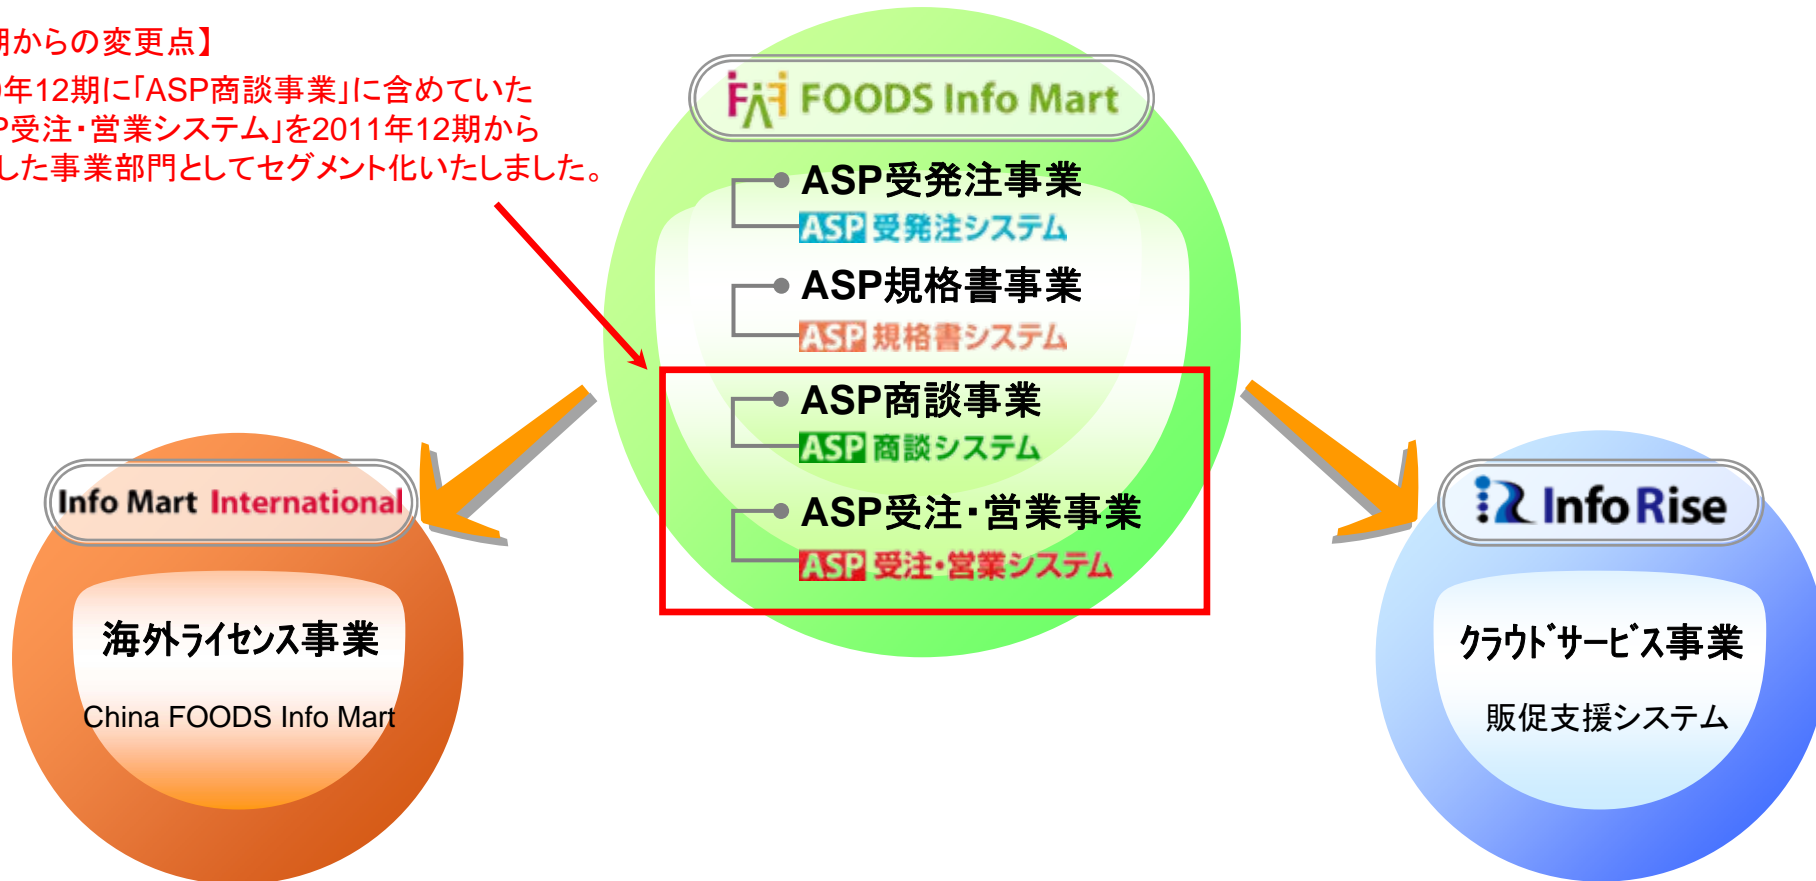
期からの変更点】
年12期に「ASP商談事業」に含めていた
P受注・営業システム」を2011年12期から
した事業部門としてセグメント化いたしました。

FOODS Info Mart

ASP受発注事業
ASP 受発注システム

ASP規格書事業
ASP 規格書システム

ASP商談事業
ASP 商談システム

ASP受注・営業事業
ASP 受注・営業システム

Info Mart International

海外ライセンス事業

China FOODS Info Mart

Info Rise

クラウドサービス事業

販促支援システム